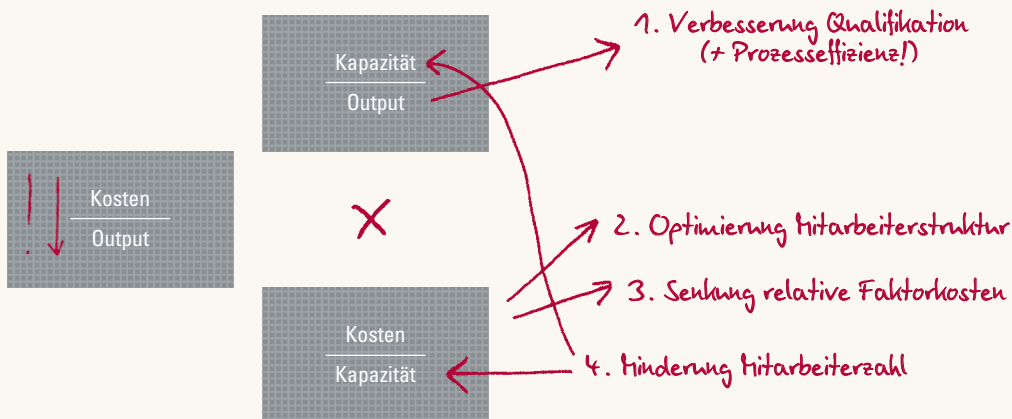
Kapazität
Output

1. Verbesserung Qualifikation
(+ Prozesseffizienz!)

!
Kosten
Output

×

2. Optimierung Mitarbeiterstruktur

3. Senkung relative Faktorkosten

Kosten
Kapazität

4. Minderung Mitarbeiterzahl